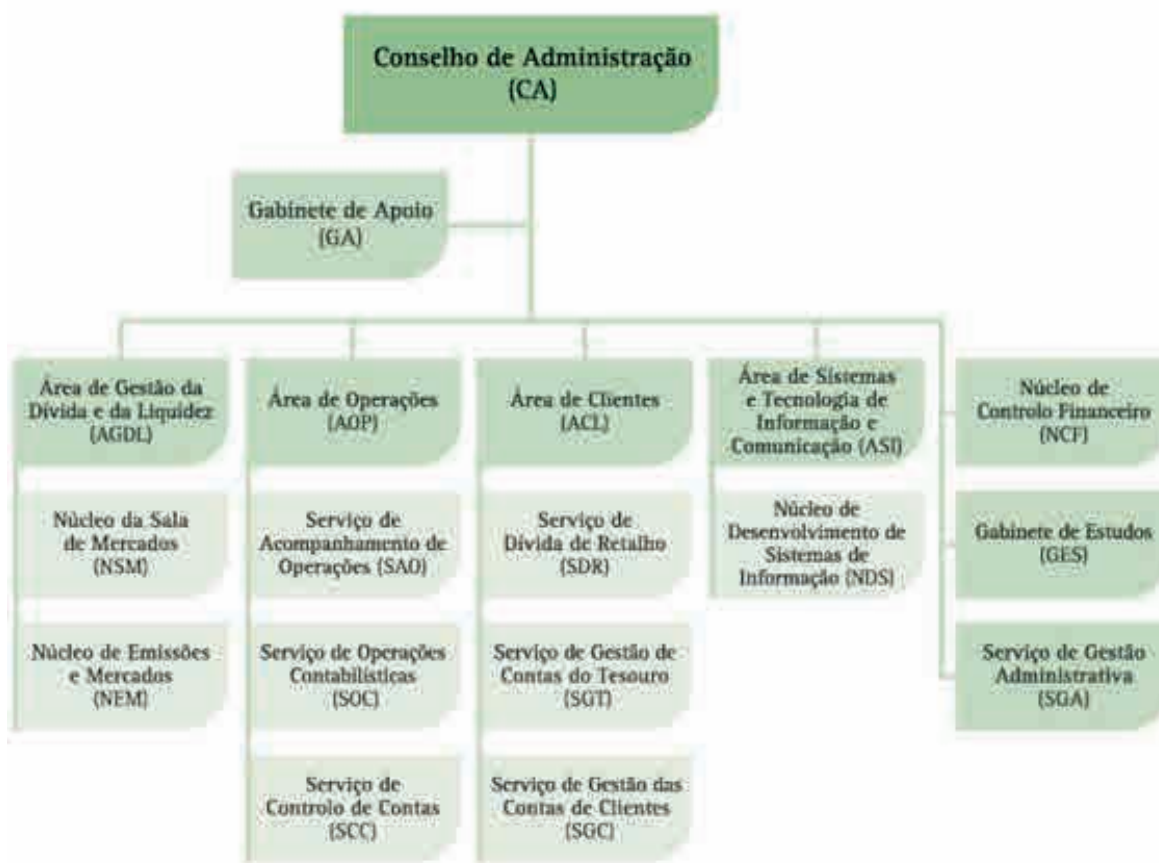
Conselho de Administração (CA)

Gabinete de Apoio (GA)

Área de Gestão da Dívida e da Liquidez (AGDL)

Núcleo da Sala de Mercados (NSM)

Núcleo de Emissões e Mercados (NEM)

Área de Operações (AOP)

Serviço de Acompanhamento de Operações (SAO)

Serviço de Operações Contabilísticas (SOC)

Serviço de Controlo de Contas (SCC)

Área de Clientes (ACL)

Serviço de Dívida de Retalho (SDR)

Serviço de Gestão de Contas do Tesouro (SGT)

Serviço de Gestão das Contas de Clientes (SGC)

Área de Sistemas e Tecnologia de Informação e Comunicação (ASI)

Núcleo de Desenvolvimento de Sistemas de Informação (NDS)

Núcleo de Controlo Financeiro (NCF)

Gabinete de Estudos (GES)

Serviço de Gestão Administrativa (SGA)